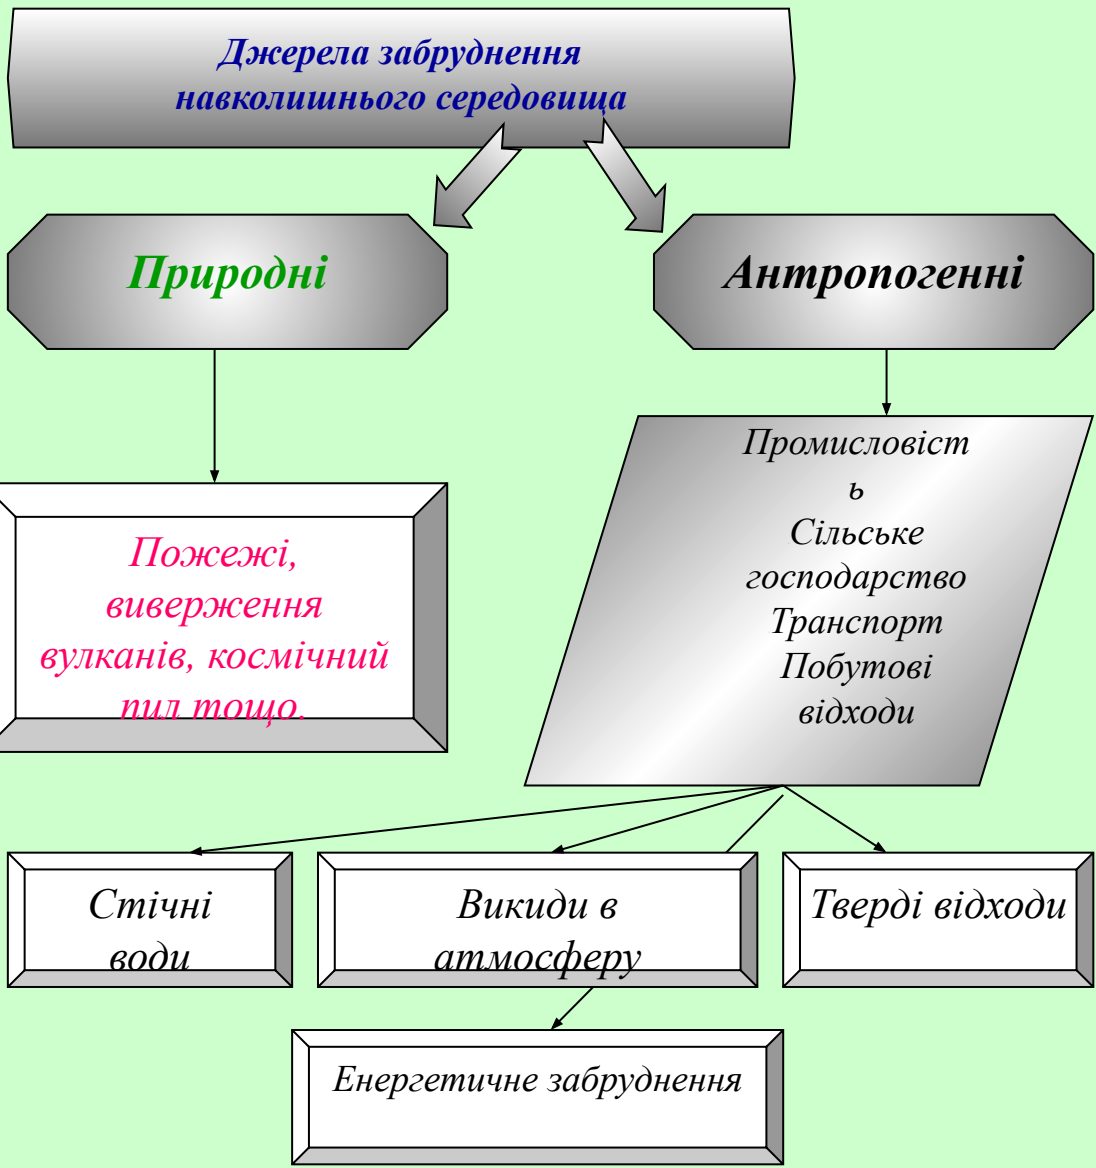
Джерела забруднення навколишнього середовища

Природні

Антропогенні

Пожежі, виверження вулканів, космічний пил тощо.

Промисловість
Сільське господарство
Транспорт
Побутові відходи

Стічні води

Викиди в атмосферу

Тверді відходи

Енергетичне забруднення